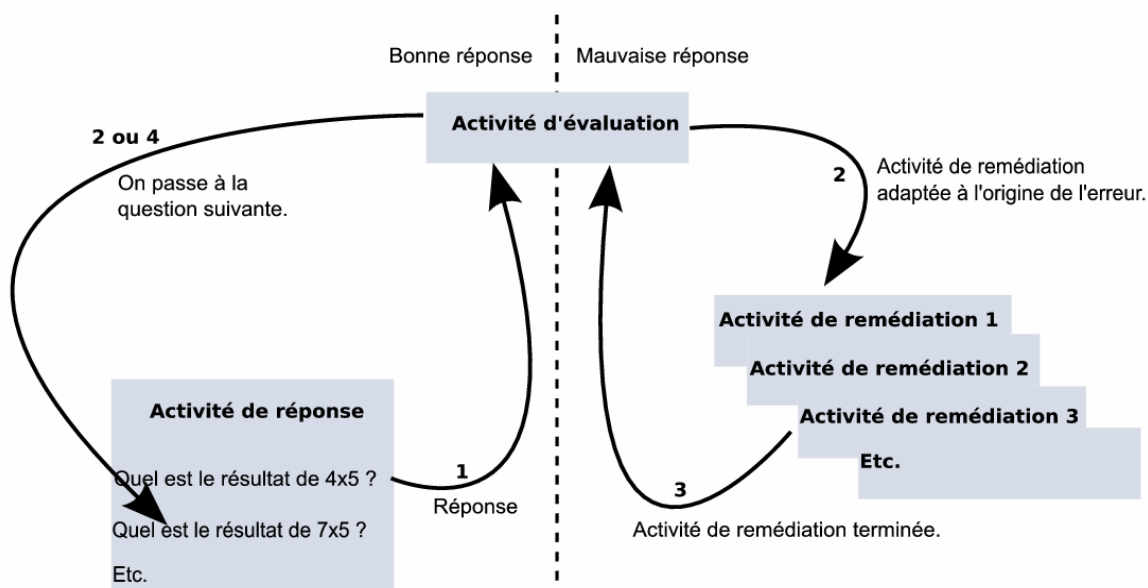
Bonne réponse

Mauvaise réponse

Activité d'évaluation

2 ou 4

On passe à la question suivante.

2

Activité de remédiation adaptée à l'origine de l'erreur.

Activité de remédiation 1

Activité de remédiation 2

Activité de remédiation 3

Etc.

Activité de réponse

Quel est le résultat de 4x5 ?

Quel est le résultat de 7x5 ?

Etc.

1

Réponse

3

Activité de remédiation terminée.